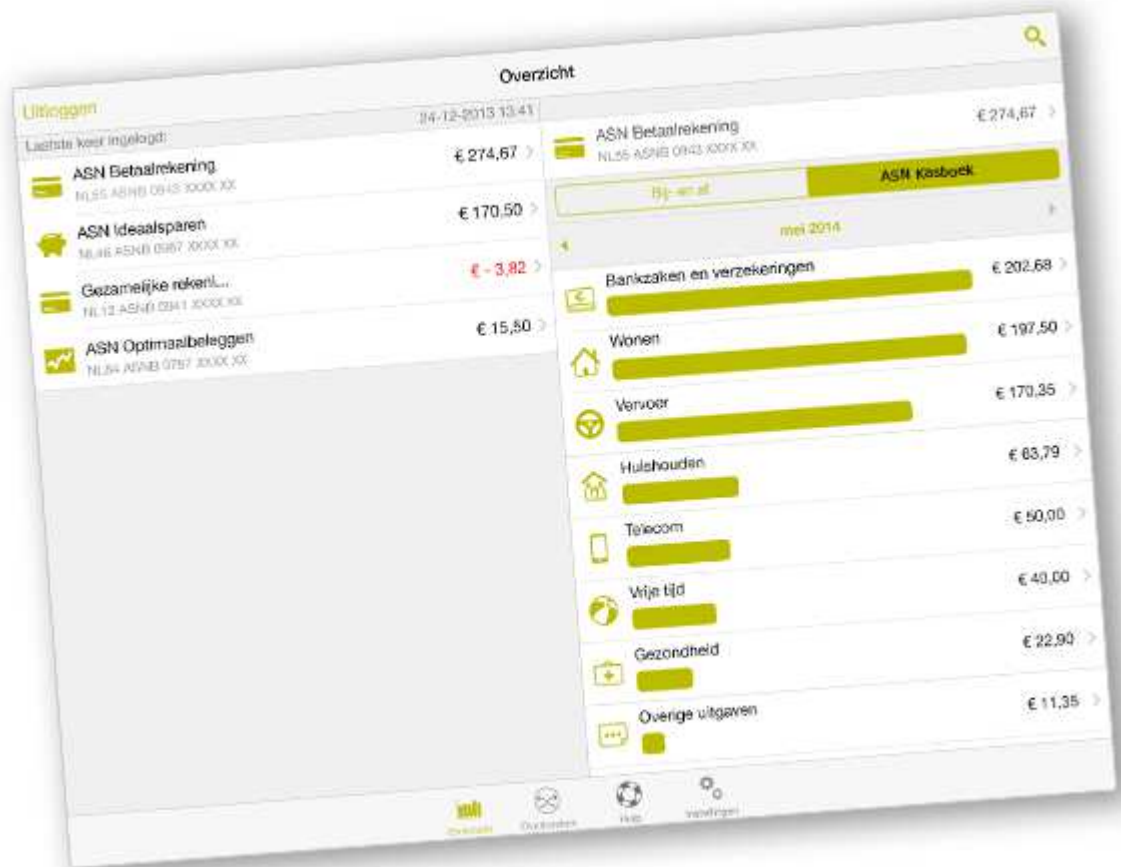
Overzicht

Uitloggen
Laatste keer ingelogd: 24-12-2013 13:41

ASN Betaalrekening
NL55 ASNB 0943 XXXX XX
€ 274,67

ASN Ideaalsparen
NL46 ASNB 0987 XXXX XX
€ 170,50

Gezamelijke rekeni...
NL12 ASNB 0941 XXXX XX
€ - 3,82

ASN Optimaalbeleggen
NL64 ASNB 0787 XXXX XX
€ 15,50

ASN Betaalrekening
NL55 ASNB 0943 XXXX XX
€ 274,67

Bij- en af
ASN Kasboek

mei 2014

Bankzaken en verzekeringen € 202,68
Wonen € 197,50
Vervoer € 170,35
Huishouden € 63,79
Telecom € 50,00
Vrije tijd € 40,00
Gezondheid € 22,90
Overige uitgaven € 11,35

Overzicht
Overboeken
Help
Instellingen